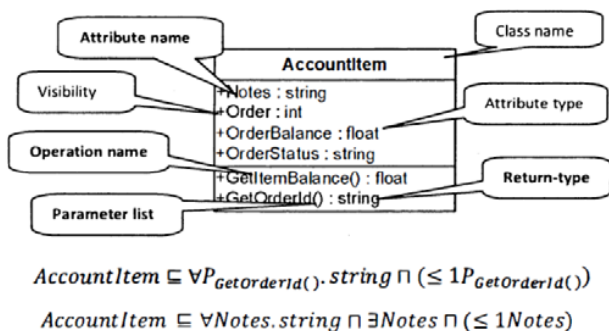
Attribute name

Class name

AccountItem

Visibility

+Notes : string
+Order : int
+OrderBalance : float
+OrderStatus : string

Attribute type

Operation name

+GetItemBalance() : float
+GetOrderId() : string

Return-type

Parameter list

$AccountItem \sqsubseteq \forall P_{GetOrderId()}.string \sqcap (\leq 1 P_{GetOrderId()})$

$AccountItem \sqsubseteq \forall Notes.string \sqcap \exists Notes \sqcap (\leq 1 Notes)$